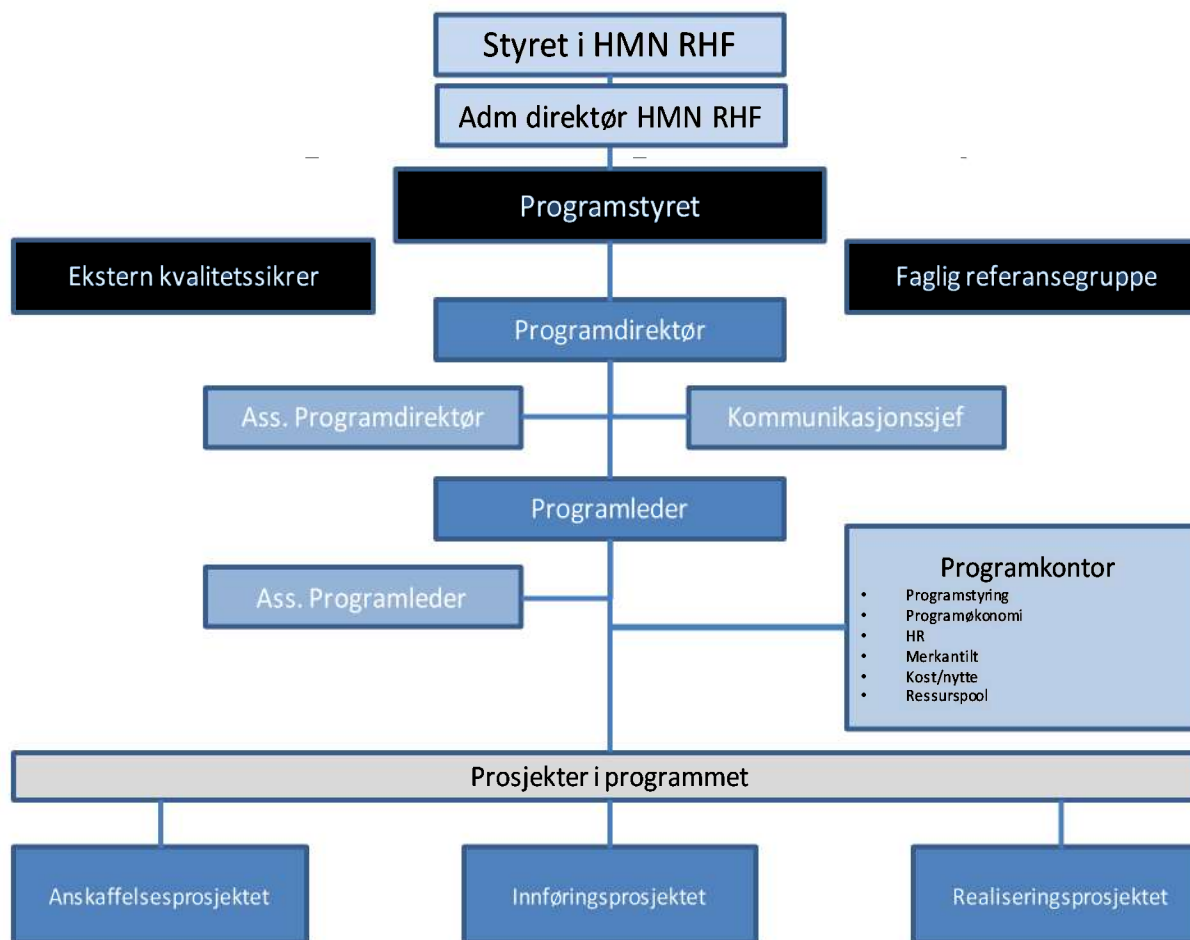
Styret i HMN RHF

Adm direktør HMN RHF

Programstyret

Ekstern kvalitetssikrer

Faglig referansegruppe

Programdirektør

Ass. Programdirektør

Kommunikasjonssjef

Programleder

Ass. Programleder

Programkontor
- Programstyring
- Programøkonomi
- HR
- Merkantilt
- Kost/nytte
- Ressurspool

Prosjekter i programmet

Anskaffelsesprosjektet

Innføringsprosjektet

Realiseringsprosjektet